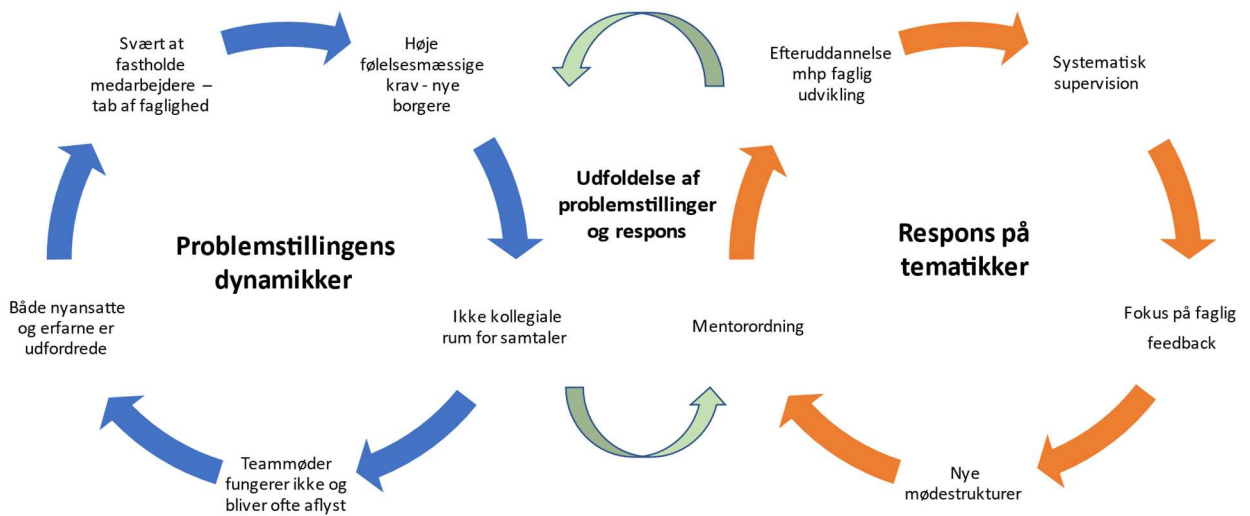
Svært at fastholde medarbejdere – tab af faglighed

Høje følelsesmæssige krav - nye borgere

Efteruddannelse mhp faglig udvikling

Systematisk supervision

Udfoldelse af problemstillinger og respons

Problemstillingens dynamikker

Respons på tematikker

Både nyansatte og erfarne er udfordrede

Ikke kollegiale rum for samtaler

Mentorordning

Fokus på faglig feedback

Teammøder fungerer ikke og bliver ofte aflyst

Nye mødestrukturer